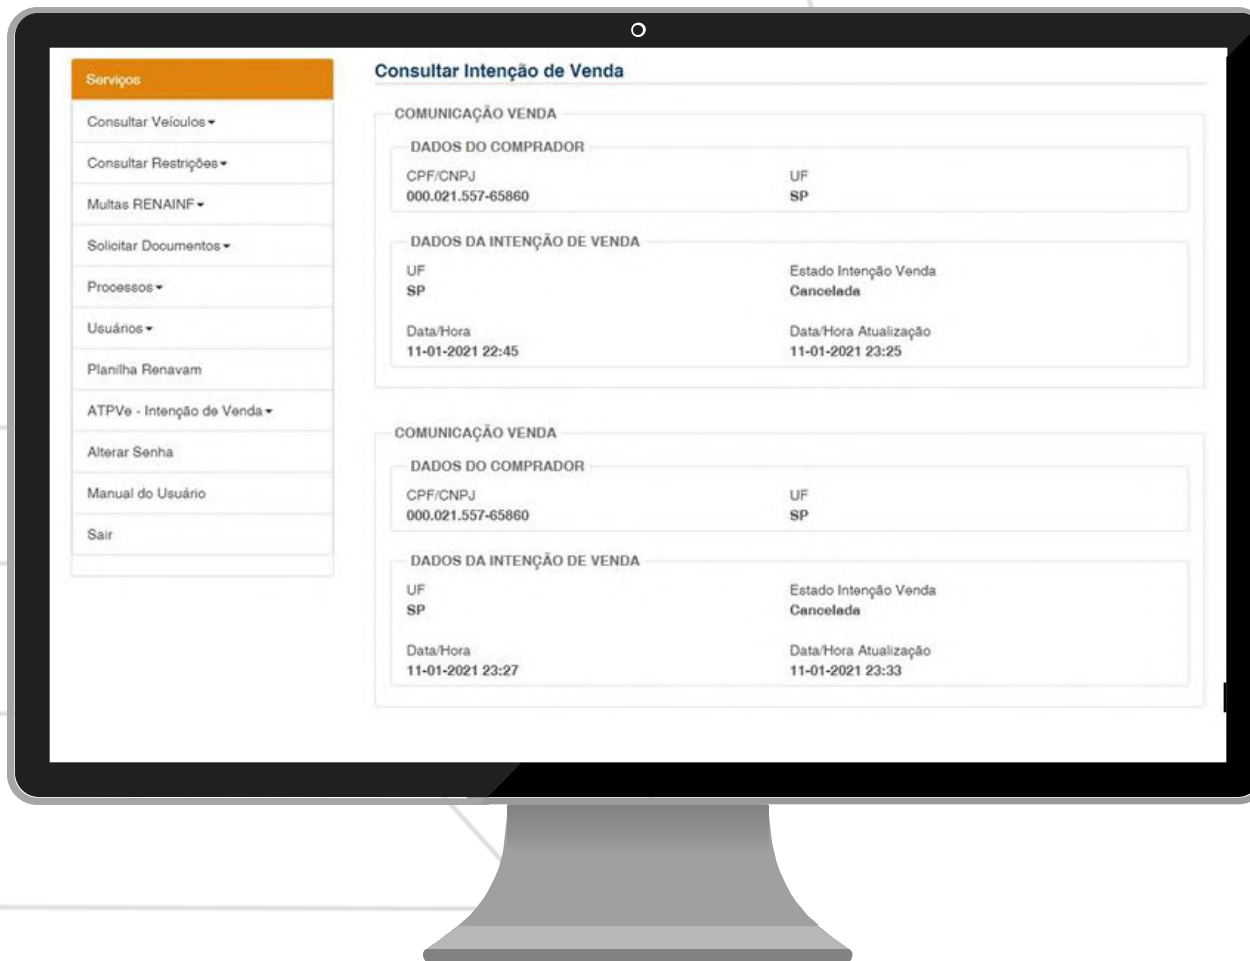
Serviços

Consultar Veículos

Consultar Restrições

Multas RENAINF

Solicitar Documentos

Processos

Usuários

Planilha Renavam

ATPVe - Intenção de Venda

Alterar Senha

Manual do Usuário

Sair

Consultar Intenção de Venda

COMUNICAÇÃO VENDA

DADOS DO COMPRADOR

CPF/CNPJ
000.021.557-65860

UF
SP

DADOS DA INTENÇÃO DE VENDA

UF
SP

Estado Intenção Venda
Cancelada

Data/Hora
11-01-2021 22:45

Data/Hora Atualização
11-01-2021 23:25

COMUNICAÇÃO VENDA

DADOS DO COMPRADOR

CPF/CNPJ
000.021.557-65860

UF
SP

DADOS DA INTENÇÃO DE VENDA

UF
SP

Estado Intenção Venda
Cancelada

Data/Hora
11-01-2021 23:27

Data/Hora Atualização
11-01-2021 23:33